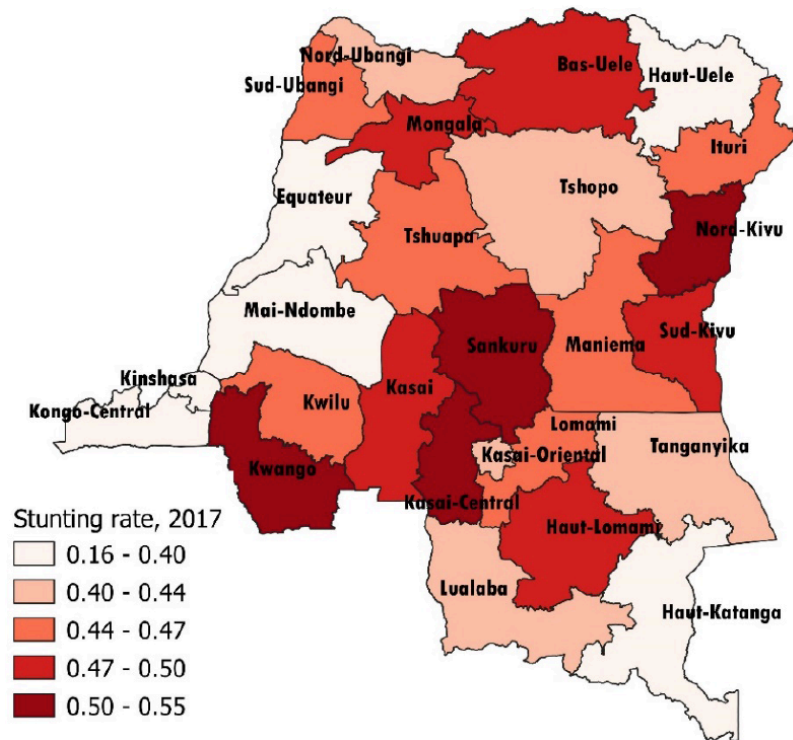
Nord-Ubangi
Bas-Uele
Haut-Uele
Sud-Ubangi
Mongala
Ituri
Tshopo
Equateur
Nord-Kivu
Tshuapa
Mai-Ndombe
Sankuru
Maniema
Sud-Kivu
Kinshasa
Kasai
Kwilu
Kongo-Central
Lomami
Kasai-Oriental
Tanganyika
Kwango
Kasai-Central
Haut-Lomami
Lualaba
Haut-Katanga

Stunting rate, 2017
0.16 - 0.40
0.40 - 0.44
0.44 - 0.47
0.47 - 0.50
0.50 - 0.55